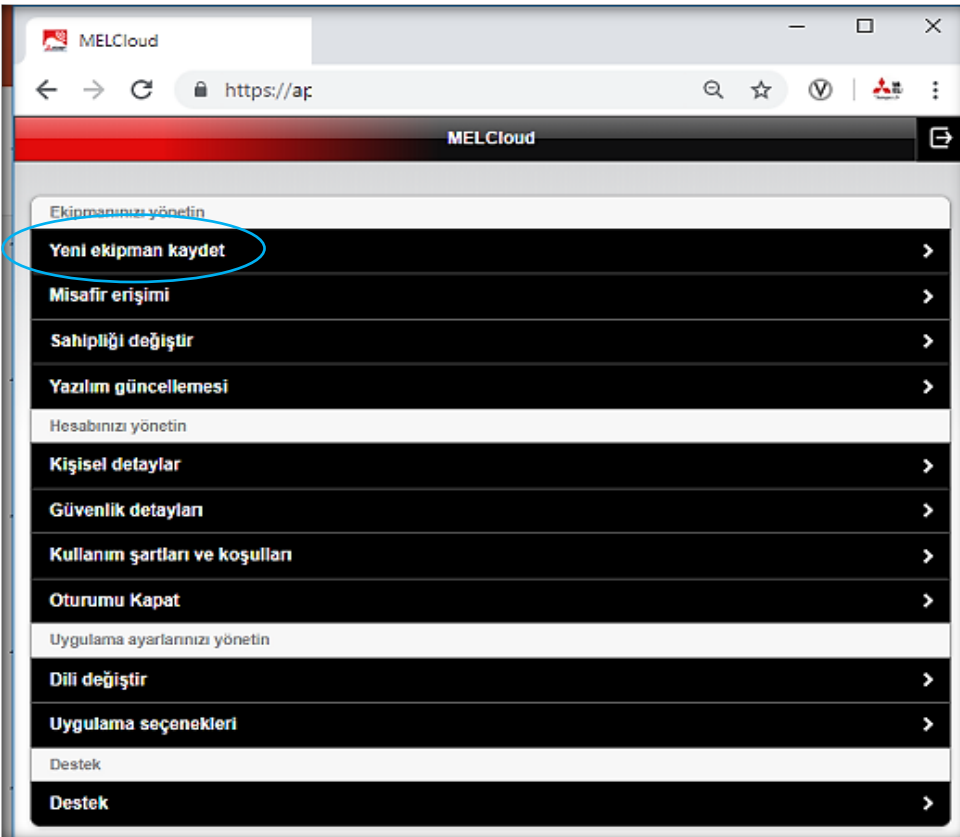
MELCloud

https://ap

MELCloud

Ekipmanınızı yönetin

Yeni ekipman kaydet

Misafir erişimi

Sahipliği değiştir

Yazılım güncellemesi

Hesabınızı yönetin

Kişisel detaylar

Güvenlik detayları

Kullanım şartları ve koşulları

Oturumu Kapat

Uygulama ayarlarınızı yönetin

Dili değiştir

Uygulama seçenekleri

Destek

Destek